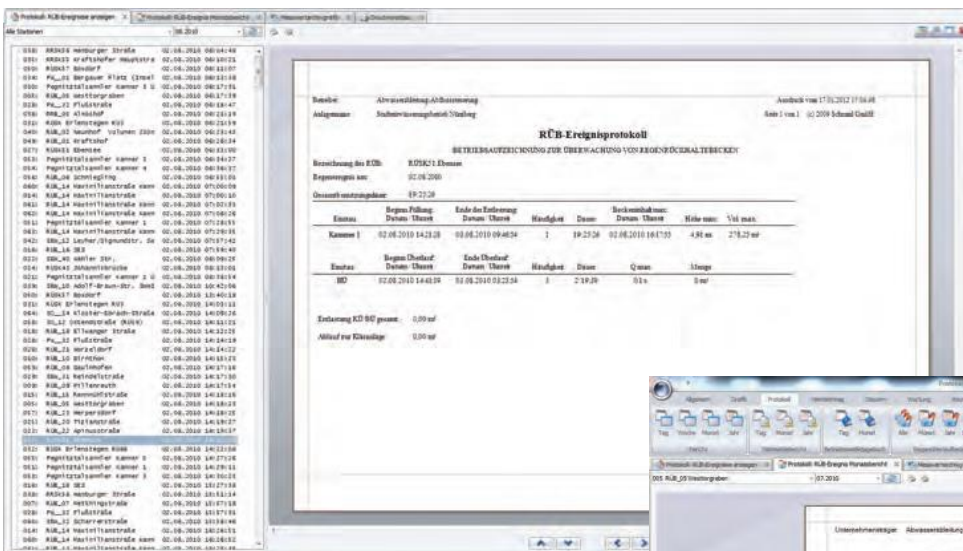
Protokoll: RÜB-Ereignisse anzeigen | Protokoll: RÜB-Ereignis Monatsbericht | Messwertanzeige | Druckvorschau

Alle Stationen | 06.2010

038: RRÜKS8 Hamburger Straße 02.06.2010 06:04:48
031: RRÜK33 Kraftshofer Hauptstraße 02.06.2010 06:10:21
050: RÜBK07 Boxdorf 02.06.2010 06:11:07
036: PW_01 Bergauer Platz (Insel) 02.06.2010 06:13:38
008: Pegnitztalsammler Kammer 3 02.06.2010 06:17:51
005: RÜB_06 Westtorgraben 02.06.2010 06:17:59
038: PW_22 Flußstraße 02.06.2010 06:18:47
058: RRB_08 Almoshof 02.06.2010 06:22:19
030: RÜBK Erlenstegen KV3 02.06.2010 06:22:59
049: RÜB_02 Neunhof Volumen 2500 02.06.2010 06:23:43
048: RÜB_02 Kraftshof 02.06.2010 06:28:34
027: RÜBK33 Ebensee 02.06.2010 06:33:00
034: Pegnitztalsammler Kammer 1 02.06.2010 06:34:37
036: Pegnitztalsammler Kammer 4 02.06.2010 06:36:37
034: RÜB_06 Schniegling 02.06.2010 06:53:05
060: RÜB_14 Maximilianstraße Kammer 02.06.2010 07:00:08
041: RÜB_14 Maximilianstraße 02.06.2010 07:00:10
041: RÜB_14 Maximilianstraße Kammer 02.06.2010 07:03:33
062: RÜB_14 Maximilianstraße Kammer 02.06.2010 07:08:28
041: Pegnitztalsammler Kammer 1 02.06.2010 07:28:53
041: RÜB_14 Maximilianstraße Kammer 02.06.2010 07:28:35
028: SBK_12 Leyher/Signundstr. Se 02.06.2010 07:57:42
030: RÜB_03 SE3 02.06.2010 07:59:49
023: SBK_03 Gebler Str. 02.06.2010 08:08:29
021: RÜBK43 Johannisstraße 02.06.2010 08:33:01
031: Pegnitztalsammler Kammer 2 02.06.2010 08:48:54
030: SBK_10 Adolf-Braun-Str. Sen 02.06.2010 10:42:06
050: RÜBK07 Boxdorf 02.06.2010 13:40:18
031: RÜBK Erlenstegen KV3 02.06.2010 14:03:12
064: SC_14 Kloster-Ebrach-Straße 02.06.2010 14:09:26
060: SC_12 Inselstraße (RÜVK) 02.06.2010 14:11:21
031: RÜB_16 Ellwanger Straße 02.06.2010 14:12:23
028: PW_22 Flußstraße 02.06.2010 14:14:19
061: RÜB_13 Herzeldorf 02.06.2010 14:14:22
032: RÜB_10 Birnthon 02.06.2010 14:15:23
005: RÜB_08 Gaulnhofen 02.06.2010 14:17:18
058: SBK_21 Reindelstraße 02.06.2010 14:17:50
008: RÜB_09 Pillenreuth 02.06.2010 14:17:54
035: RÜB_18 Rennmühlstraße 02.06.2010 14:18:18
005: RÜB_06 Westtorgraben 02.06.2010 14:18:23
057: RÜB_23 Herpersdorf 02.06.2010 14:18:25
021: RÜB_20 Tiefenstraße 02.06.2010 14:19:17
031: RÜB_22 Apinusstraße 02.06.2010 14:19:37
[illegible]
031: RÜBK Erlenstegen RÜBB 02.06.2010 14:22:08
035: Pegnitztalsammler Kammer 3 02.06.2010 14:27:16
041: Pegnitztalsammler Kammer 1 02.06.2010 14:29:11
031: Pegnitztalsammler Kammer 3 02.06.2010 14:30:23
036: RÜB_18 SE3 02.06.2010 15:27:58
038: RRÜKS8 Hamburger Straße 02.06.2010 15:51:14
036: RÜB_07 Hetzkingstraße 02.06.2010 15:57:18
038: PW_22 Flußstraße 02.06.2010 15:57:31
030: SBK_22 Scharrerstraße 02.06.2010 15:58:46
034: RÜB_14 Maximilianstraße 02.06.2010 16:26:51
060: RÜB_14 Maximilianstraße Kammer 02.06.2010 16:28:52
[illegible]

Betreiber: Abwasserableitung Abflusssteuerung | Ausdruck vom 17.01.2012 17:56:48
Anlagenname: Stadtentwässerungsbetrieb Nürnberg | Seite 1 von 1 (c) 2009 Schmid GmbH

RÜB-Ereignisprotokoll

BETRIEBSAUFZEICHNUNG ZUR ÜBERWACHUNG VON REGENÜBERLAUFBECKEN

Bezeichnung des RÜB: RÜBK33 Ebensee
Regenereignis am: 02.06.2010
Gesamteinstauungsdauer: 19:25:26

| Einstau | Beginn Füllung Datum/Uhrzeit | Ende der Entleerung Datum/Uhrzeit | Häufigkeit | Dauer | Beckeninhalt max. Datum/Uhrzeit | Höhe max. | Vol. max. |
|---|---|---|---|---|---|---|---|
| Kammer 1 | 02.06.2010 14:28:28 | 03.06.2010 09:48:54 | 1 | 19:25:26 | 02.06.2010 16:47:55 | 4,98 m | 278,25 m³ |

| Einstau | Beginn Überlauf Datum/Uhrzeit | Ende Überlauf Datum/Uhrzeit | Häufigkeit | Dauer | Q max | Menge |
|---|---|---|---|---|---|---|
| BÜ | 02.06.2010 14:43:09 | 02.06.2010 03:23:54 | 1 | 2:19:39 | 0 l/s | 0 m³ |

Entlastung KÜ/BÜ gesamt: 0,00 m³
Abfluss zur Kläranlage: 0,00 m³

Allgemein | Grafik | Protokoll | Verwaltung | Steuern | Wartung
Tag | Woche | Monat | Jahr | Tag | Monat | Jahr | Tag | Monat | Alle | Monat | Jahr
Protokoll: RÜB-Ereignisse anzeigen | Protokoll: RÜB-Ereignis Monatsbericht | Messwertanzeige
005: RÜB_06 Westtorgraben | 07.2010
Unternehmensträger: Abwasserableitung